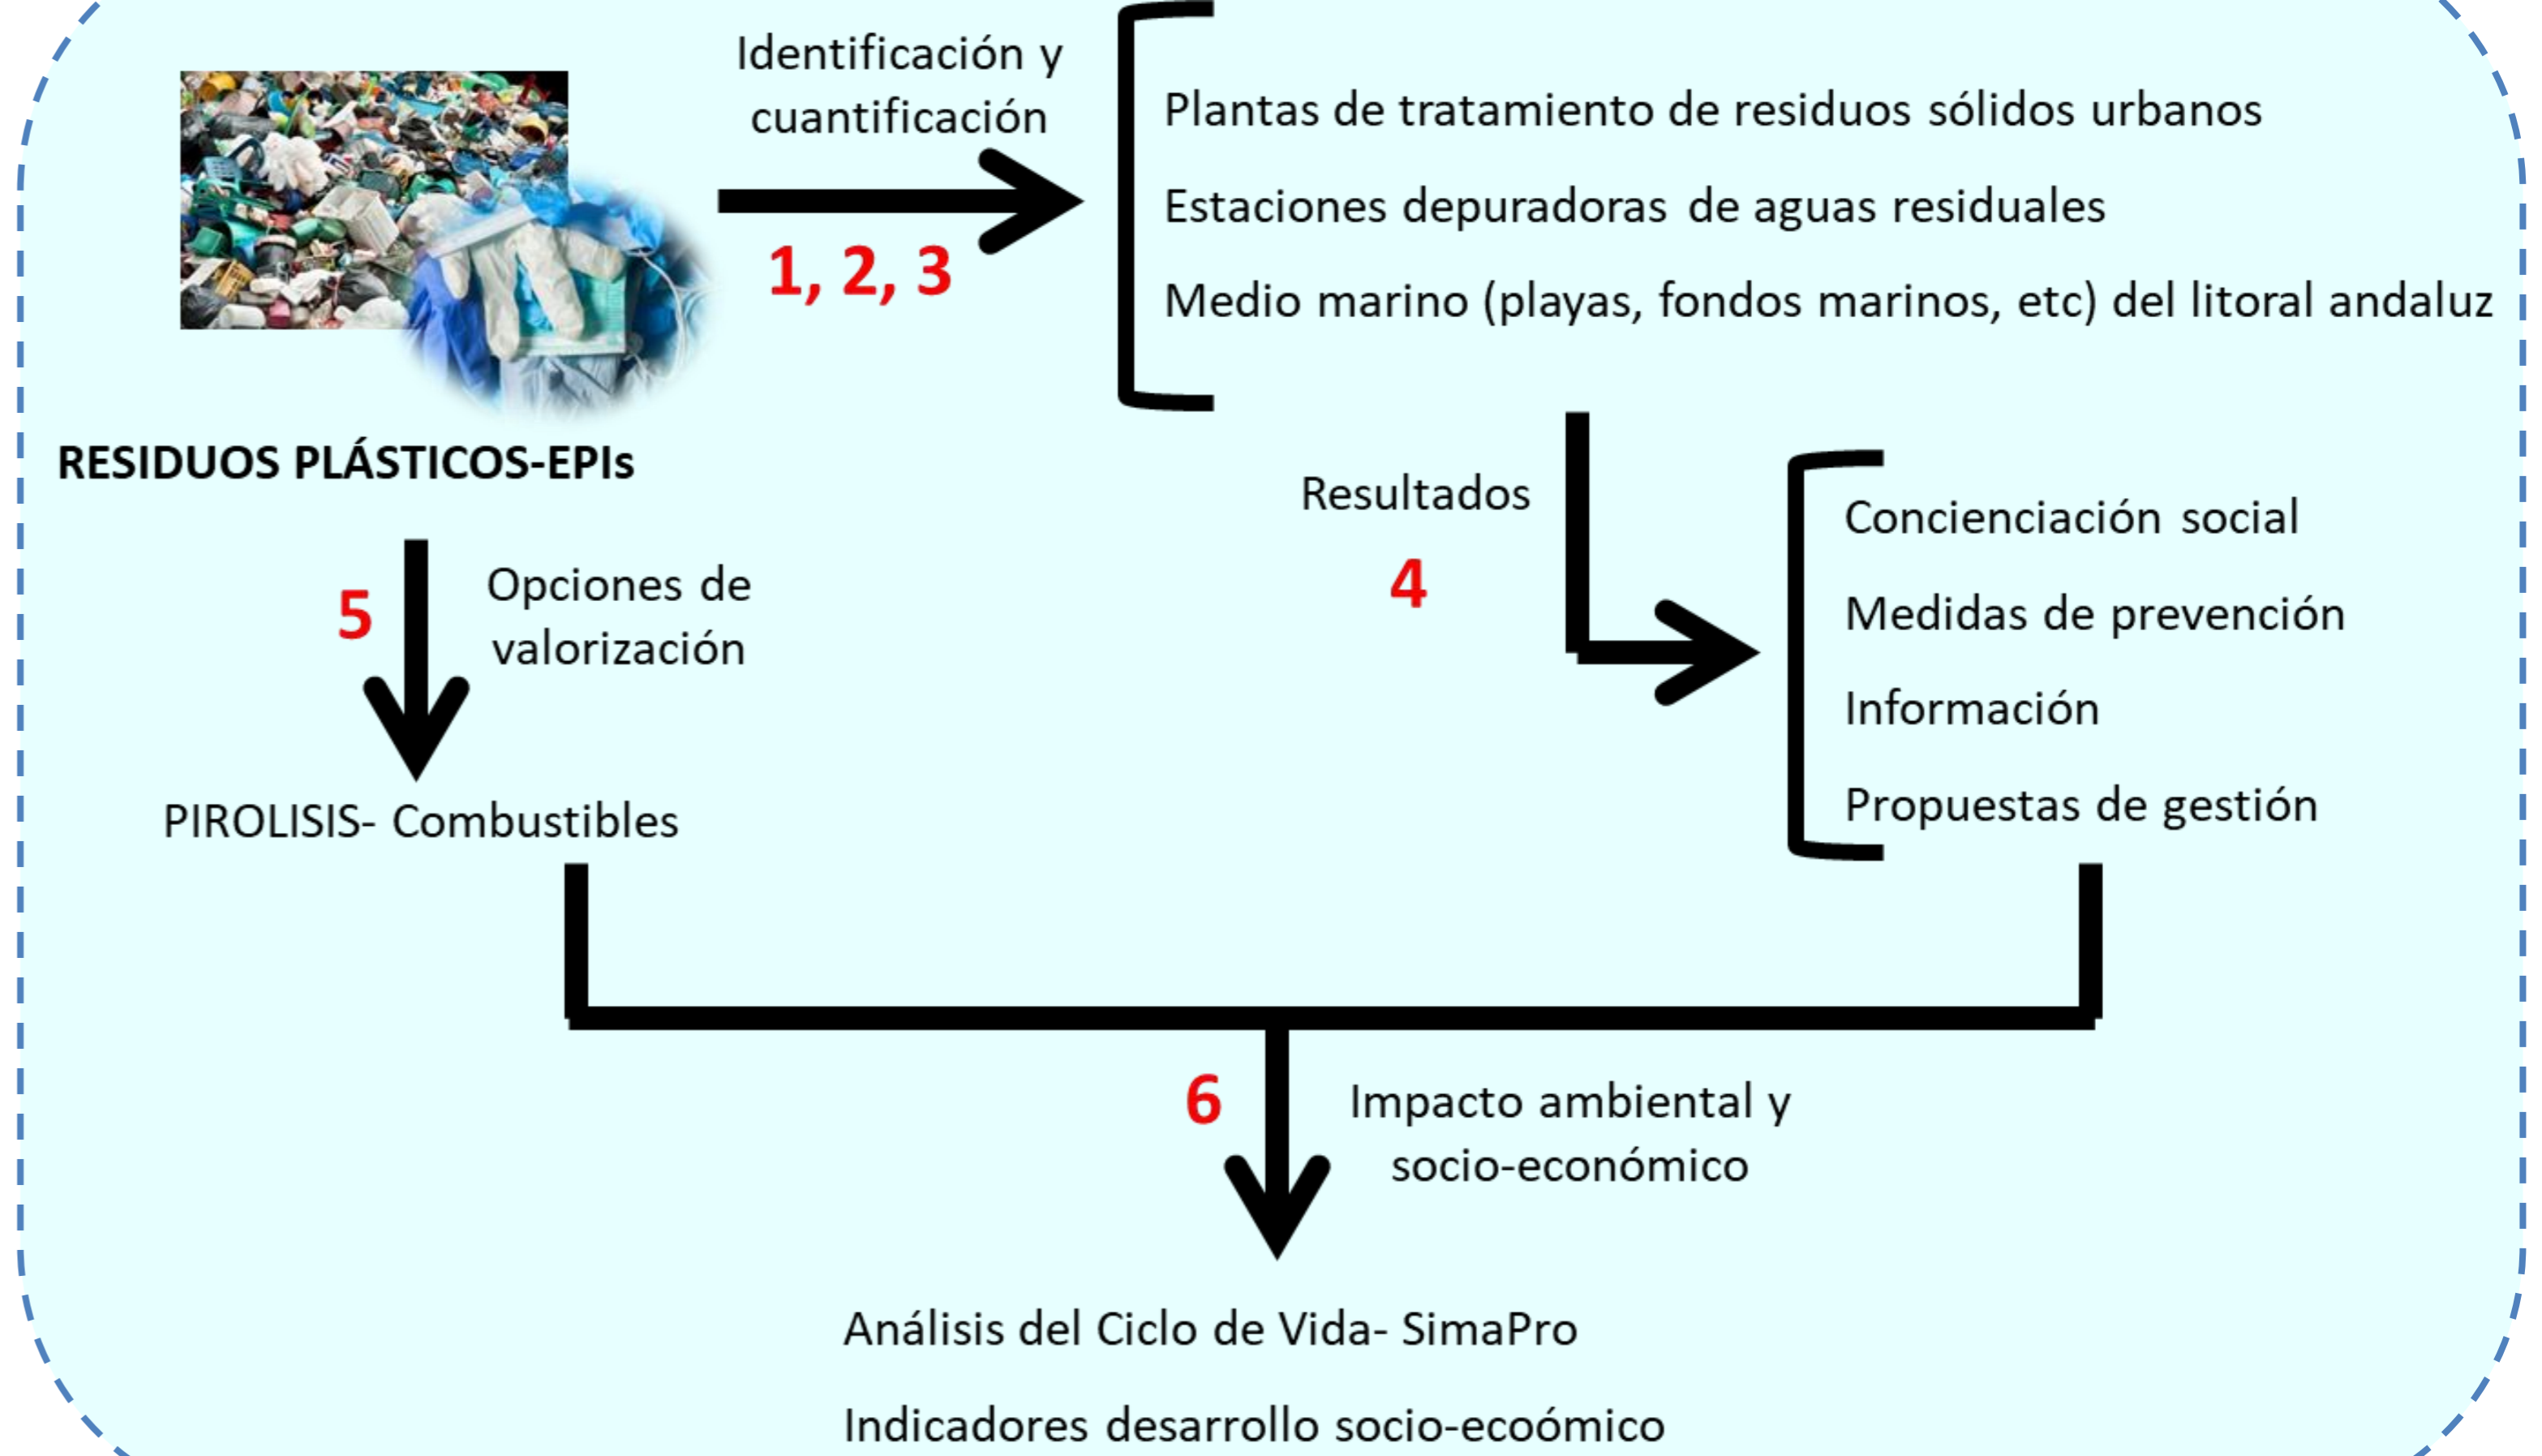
Identificación y cuantificación

1, 2, 3

Plantas de tratamiento de residuos sólidos urbanos

Estaciones depuradoras de aguas residuales

Medio marino (playas, fondos marinos, etc) del litoral andaluz

RESIDUOS PLÁSTICOS-EPIs

Resultados

4

Concienciación social

Medidas de prevención

Información

Propuestas de gestión

5

Opciones de valorización

PIROLISIS- Combustibles

6

Impacto ambiental y socio-económico

Análisis del Ciclo de Vida- SimaPro

Indicadores desarrollo socio-ecoómico